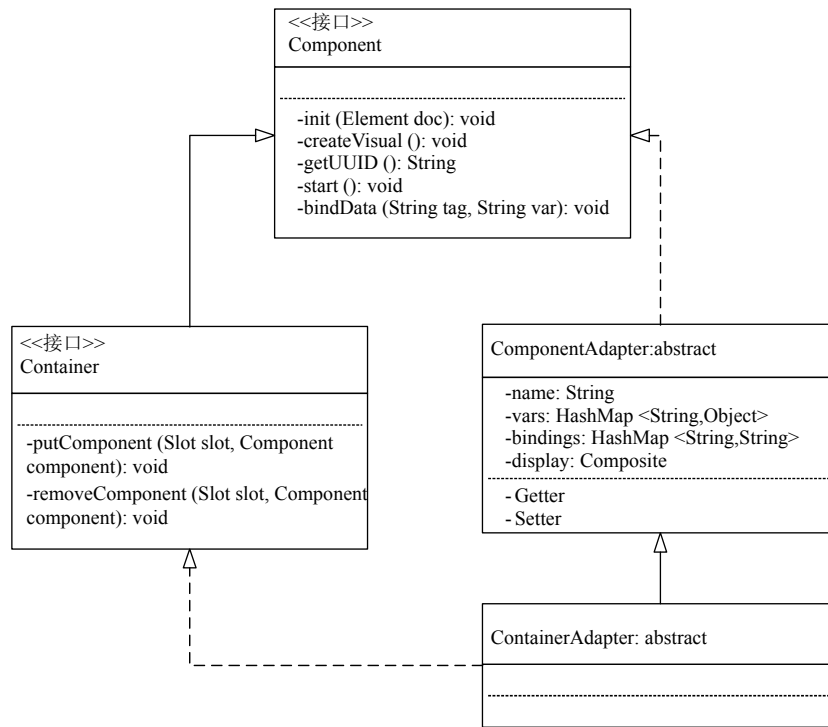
<<接口>>
Component

-init (Element doc): void
-createVisual (): void
-getUUID (): String
-start (): void
-bindData (String tag, String var): void

<<接口>>
Container

-putComponent (Slot slot, Component component): void
-removeComponent (Slot slot, Component component): void

ComponentAdapter:abstract

-name: String
-vars: HashMap <String,Object>
-bindings: HashMap <String,String>
-display: Composite

- Getter
- Setter

ContainerAdapter: abstract